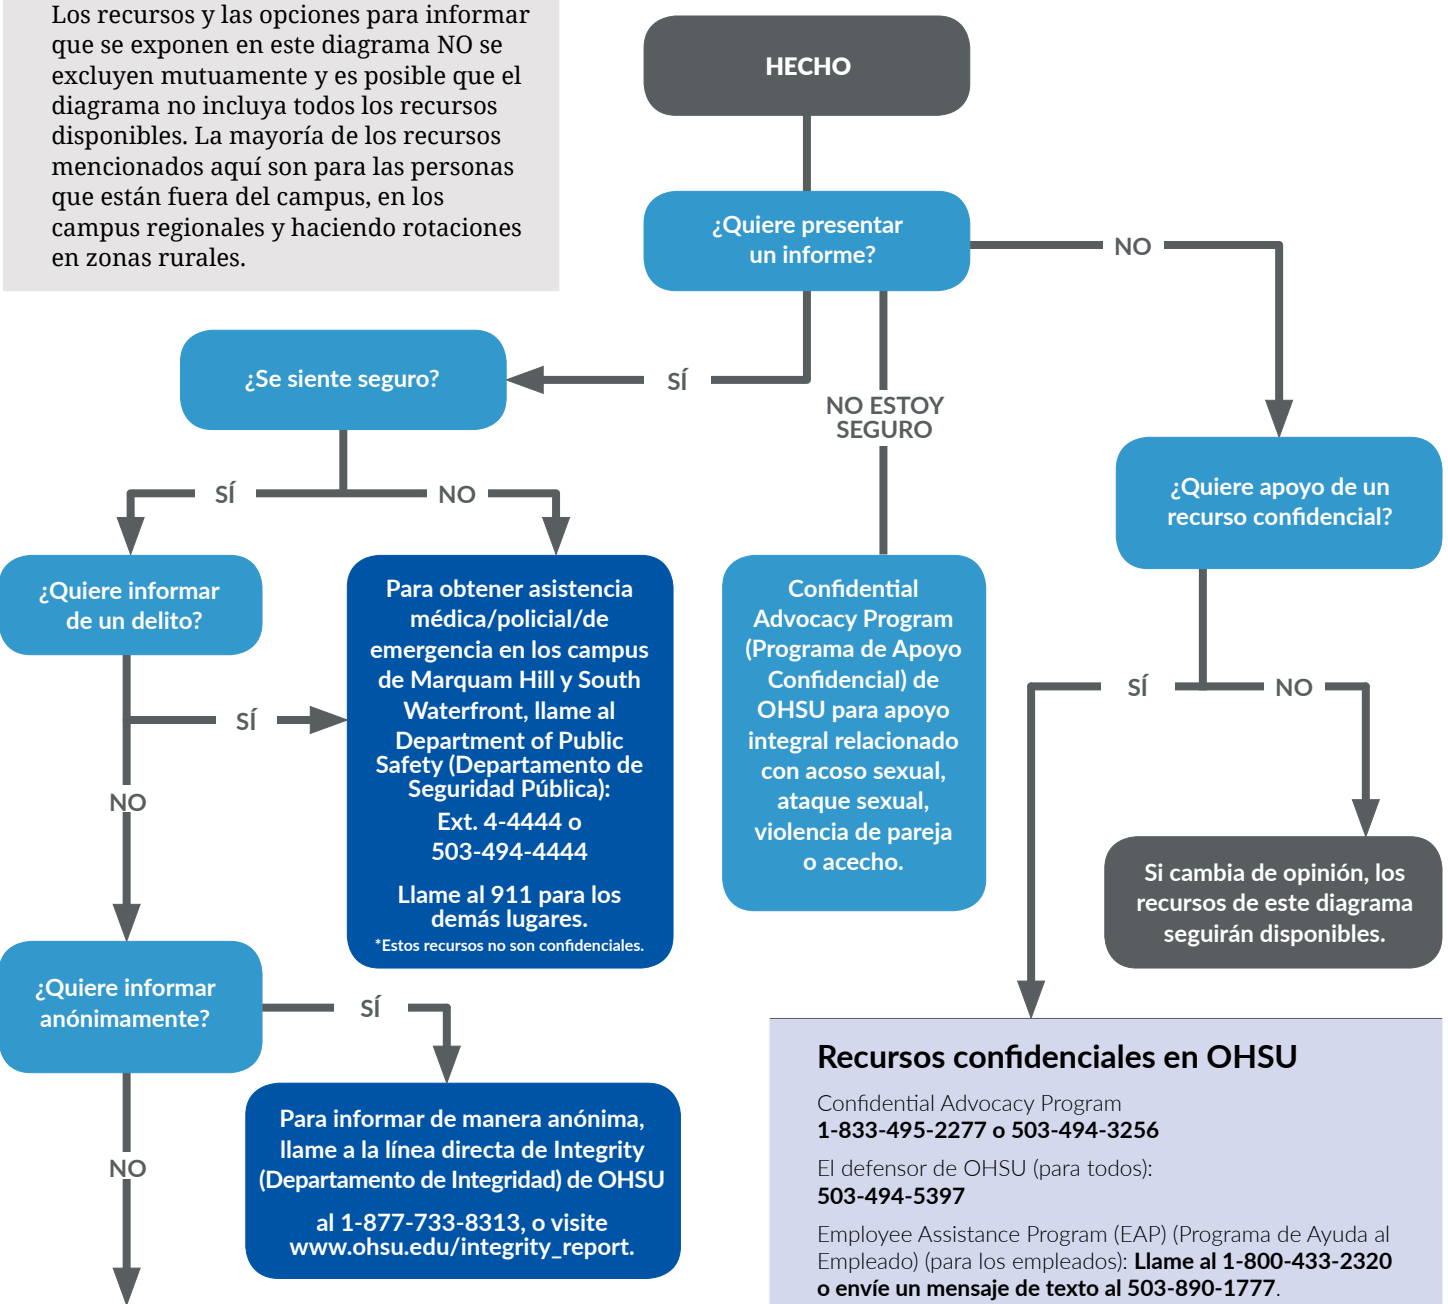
Los recursos y las opciones para informar que se exponen en este diagrama NO se excluyen mutuamente y es posible que el diagrama no incluya todos los recursos disponibles. La mayoría de los recursos mencionados aquí son para las personas que están fuera del campus, en los campus regionales y haciendo rotaciones en zonas rurales.

HECHO

¿Quiere presentar un informe?

NO

SÍ

NO ESTOY SEGURO

¿Se siente seguro?

¿Quiere apoyo de un recurso confidencial?

SÍ

NO

¿Quiere informar de un delito?

Para obtener asistencia médica/policial/de emergencia en los campus de Marquam Hill y South Waterfront, llame al Department of Public Safety (Departamento de Seguridad Pública):
Ext. 4-4444 o
503-494-4444

Llame al 911 para los demás lugares.
*Estos recursos no son confidenciales.

Confidential Advocacy Program (Programa de Apoyo Confidencial) de OHSU para apoyo integral relacionado con acoso sexual, ataque sexual, violencia de pareja o acecho.

SÍ

NO

SÍ

NO

Si cambia de opinión, los recursos de este diagrama seguirán disponibles.

¿Quiere informar anónimamente?

SÍ

Para informar de manera anónima, llame a la línea directa de Integrity (Departamento de Integridad) de OHSU

al 1-877-733-8313, o visite www.ohsu.edu/integrity_report.

NO

Recursos confidenciales en OHSU

Confidential Advocacy Program
**1-833-495-2277 o 503-494-3256**

El defensor de OHSU (para todos):
**503-494-5397**

Employee Assistance Program (EAP) (Programa de Ayuda al Empleado) (para los empleados): **Llame al 1-800-433-2320 o envíe un mensaje de texto al 503-890-1777**.